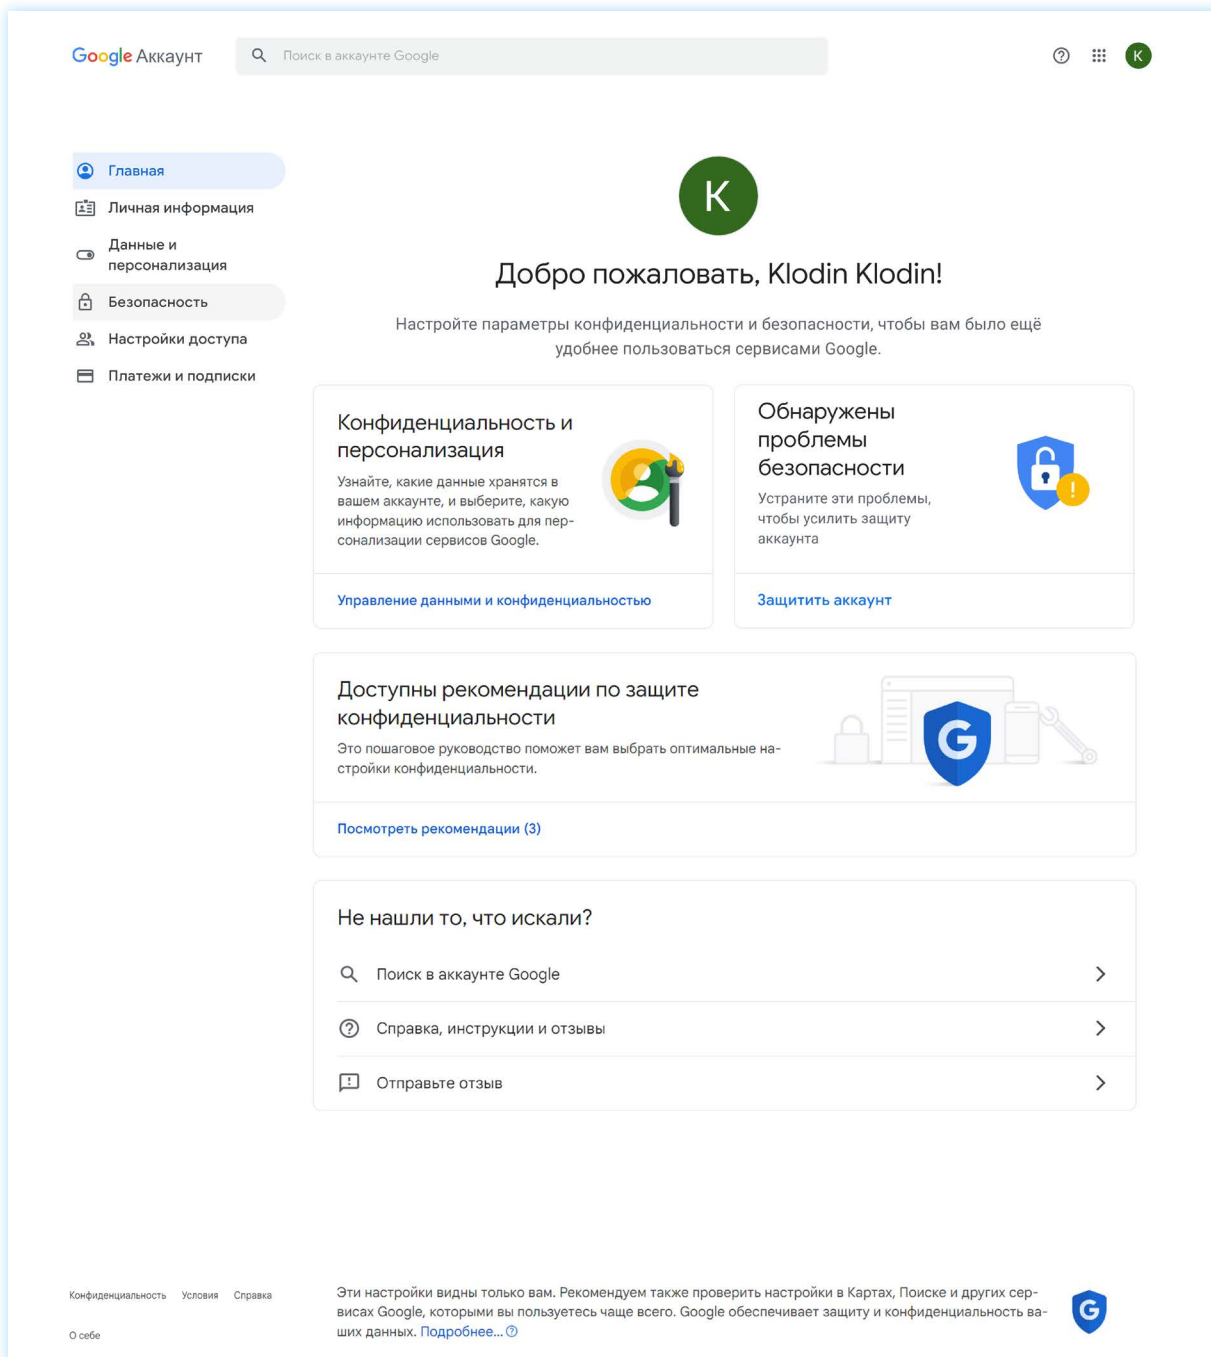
Google Аккаунт

Поиск в аккаунте Google

K

Главная
Личная информация
Данные и персонализация
Безопасность
Настройки доступа
Платежи и подписки

K

Добро пожаловать, Klodin Klodin!

Настройте параметры конфиденциальности и безопасности, чтобы вам было ещё удобнее пользоваться сервисами Google.

Конфиденциальность и персонализация

Узнайте, какие данные хранятся в вашем аккаунте, и выберите, какую информацию использовать для персонализации сервисов Google.

Управление данными и конфиденциальностью

Обнаружены проблемы безопасности

Устраните эти проблемы, чтобы усилить защиту аккаунта

Защитить аккаунт

Доступны рекомендации по защите конфиденциальности

Это пошаговое руководство поможет вам выбрать оптимальные настройки конфиденциальности.

Посмотреть рекомендации (3)

Не нашли то, что искали?

Поиск в аккаунте Google

Справка, инструкции и отзывы

Отправьте отзыв

Конфиденциальность Условия Справка

О себе

Эти настройки видны только вам. Рекомендуем также проверить настройки в Картах, Поиске и других сервисах Google, которыми вы пользуетесь чаще всего. Google обеспечивает защиту и конфиденциальность ваших данных. Подробнее...